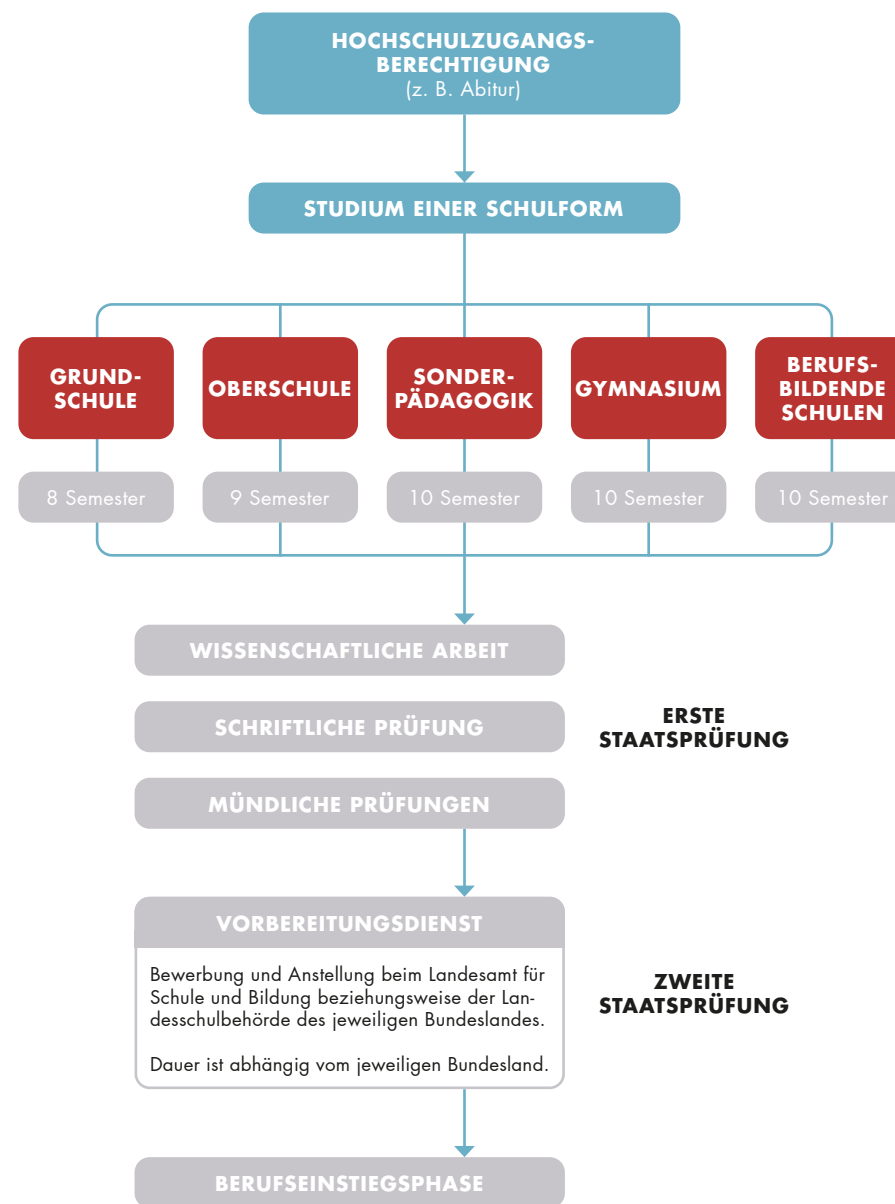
HOCHSCHULZUGANGSBERECHTIGUNG
(z. B. Abitur)

STUDIUM EINER SCHULFORM

GRUNDSCHULE

8 Semester

OBERSCHULE

9 Semester

SONDERPÄDAGOGIK

10 Semester

GYMNASIUM

10 Semester

BERUFSBILDENDE SCHULEN

10 Semester

WISSENSCHAFTLICHE ARBEIT

SCHRIFTLICHE PRÜFUNG

MÜNDLICHE PRÜFUNGEN

ERSTE STAATSPRÜFUNG

VORBEREITUNGSDIENST

Bewerbung und Anstellung beim Landesamt für Schule und Bildung beziehungsweise der Landesschulbehörde des jeweiligen Bundeslandes.

Dauer ist abhängig vom jeweiligen Bundesland.

ZWEITE STAATSPRÜFUNG

BERUFSEINSTIEGSPHASE